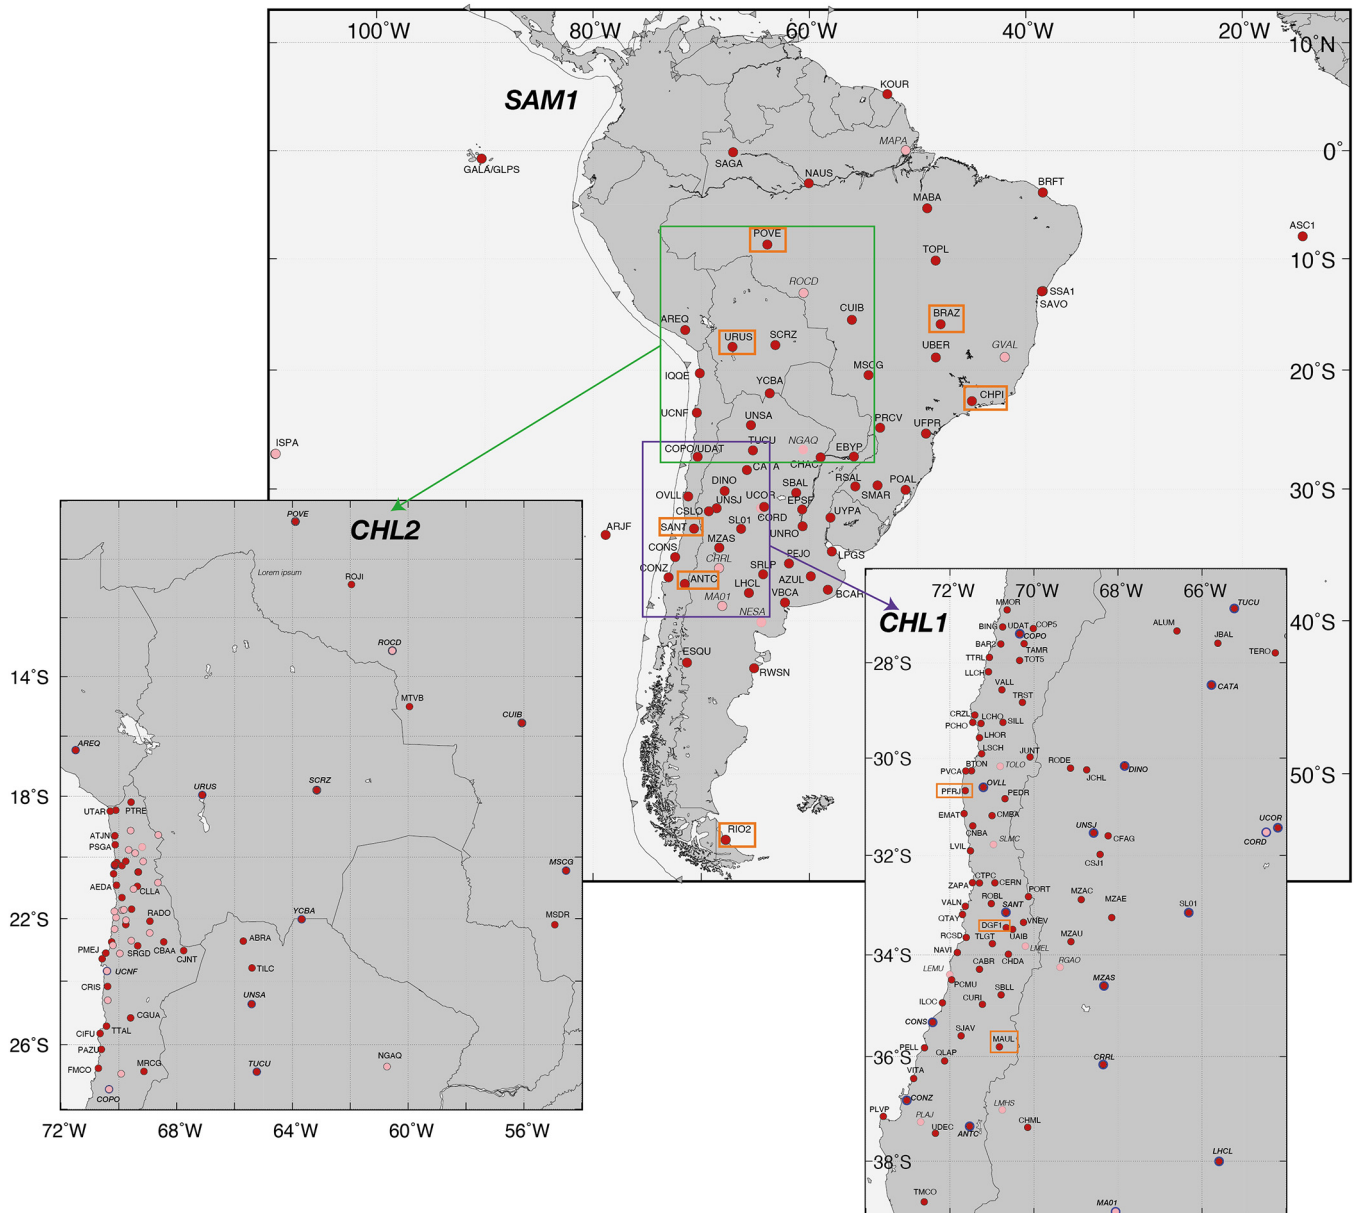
100°W 80°W 60°W 40°W 20°W 10°N

SAM1

KOUR
MAPA
GALA/GLPS
SAGA
NAUS
BRFT
0°
MABA
ASC1
POVE
TOPL
10°S
SSA1
SAVO
ROCD
CUIB
BRAZ
AREQ
URUS
SCRZ
UBER
GVAL
IQQE
MSCG
20°S
YCBA
CHPI
UCNF
UNSA
PRCV
UFPR
ISPA
TUCU
NGAQ
COPO/UDAT
EBYP
CHAC
CATA
DINO
RSAL
POAL
SBAL
OVLL
UNSJ
UCOR
SMAR
30°S
CSLO
EPSF
CORD
UYPA
ARJF
SANT
SL01
MZAS
UNRO
CONS
CRRL
LPGS
PEJO
CONZ
SRLP
ANTC
AZUL
LHCL
MA01
VBCA
BCAR
NESA
40°S
ESQU
RWSN
50°S
RIO2

CHL2

POVE
Lorem ipsum
ROJI
ROCD
14°S
MTVB
CUIB
AREQ
URUS
SCRZ
18°S
UTAR
PTRE
ATJN
PSGA
MSCG
AEDA
CLLA
RADO
YCBA
22°S
MSDR
PMEJ
CBAA
CJNT
ABRA
SRGD
UCNF
TILC
CRIS
CGUA
UNSA
CIFU
TTAL
26°S
PAZU
MRCG
TUCU
NGAQ
FMCO
COPO
72°W 68°W 64°W 60°W 56°W

CHL1

72°W 70°W 68°W 66°W
MMOR
TUCU
BING
UDAT
COP5
COPO
ALUM
40°S
JBAL
BARZ
TAMR
TERO
28°S
TTRL
TOT5
LLCH
VALL
CATA
TRST
CRZL
LCHO
PCHO
SILL
LHOR
LSCH
JUNT
30°S
BTON
TOLO
RODE
DINO
PVCA
JCHL
OVLL
PFRJ
PEDR
EMAT
CMBA
UNSJ
UCOR
CNBA
CFAG
SLMC
CORD
LVIL
32°S
CSJ1
CTPC
ZAPA
CERN
PORT
MZAC
ROBL
MZAE
VALN
SANT
SL01
QTAY
DGF1
VNEV
RCSD
TLGT
UAIB
MZAU
NAVI
LMEL
34°S
CHDA
LEMU
CABR
RGAO
MZAS
PCMU
SBLL
ILOC
CURI
CONS
SJAV
MAUL
PELL
QLAP
36°S
CRRL
VITA
CONZ
LMHS
PLVP
PLAJ
CHML
UDEC
ANTC
LHCL
38°S
TMCO
MA01